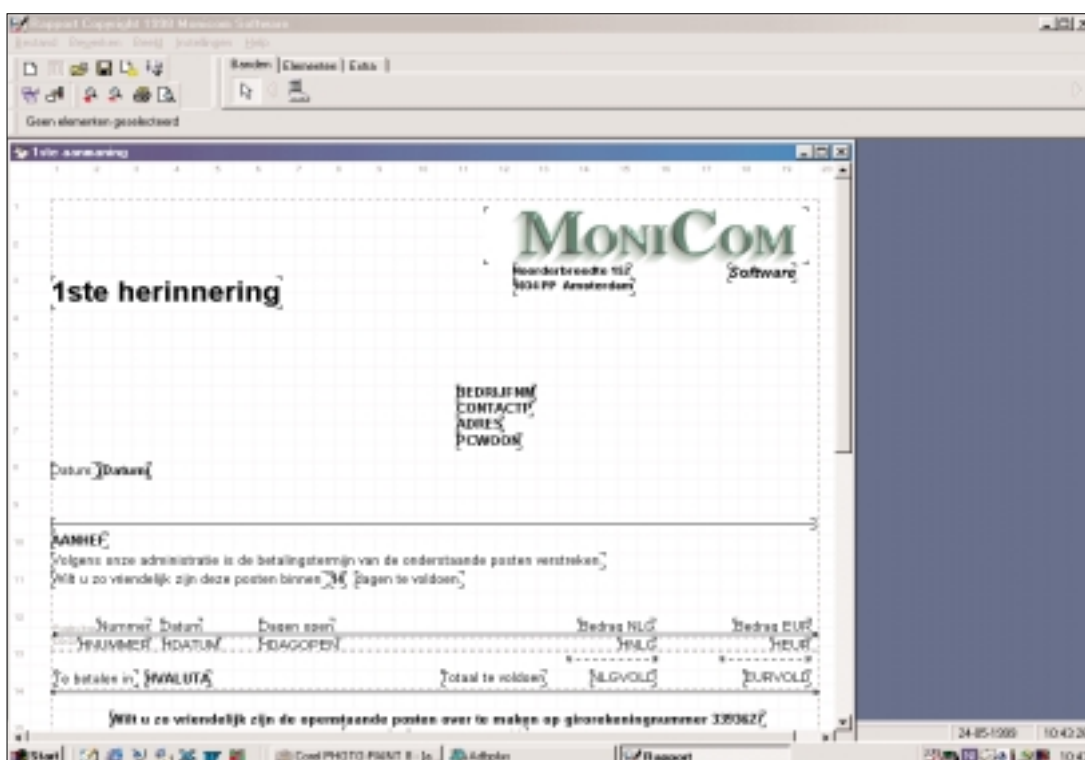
Rapport Copyright 1999 Monicom Software
Bestand Bewerken Beeld Instellingen Help
Banden | Elementen | Extra |
Geen elementen geselecteerd
1ste aanmaning

MONICOM
Noorderbreedte 152
1034 PP Amsterdam
Software

1ste herinnering

BEDRIJFNM
CONTACTP
ADRES
PCWOON

Datum: Datum

AANHEF
Volgens onze administratie is de betalingstermijn van de onderstaande posten verstreken.
Wilt u zo vriendelijk zijn deze posten binnen 14 dagen te voldoen.

| Nummer | Datum | Dagen open | Bedrag NLG | Bedrag EUR |
|---|---|---|---|---|
| HNUMMER | HDATUM | HDAGOPEN | HNLG | HEUR |

Te betalen in: HVALUTA
Totaal te voldoen: NLGVOLD EURVOLD

Wilt u zo vriendelijk zijn de openstaande posten over te maken op girorekeningnummer 3393627

24-05-1999 10:42
Start Corel PHOTO-PAINT 8 - In... Adfplay Rapport